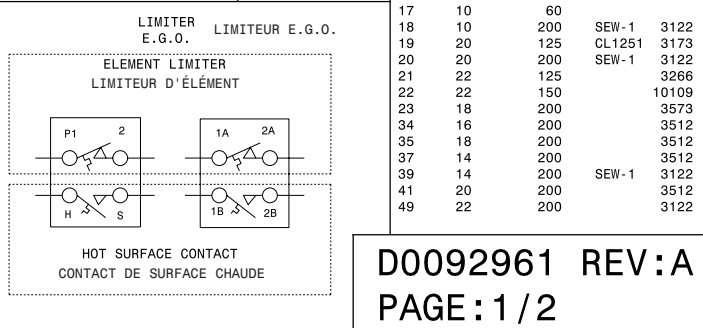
LIMITER
E.G.O.

LIMITEUR E.G.O.

ELEMENT LIMITER
LIMITEUR D'ÉLÉMENT

P1
2
1A
2A
H
S
1B
2B

HOT SURFACE CONTACT
CONTACT DE SURFACE CHAUDE

| | | | | |
|---|---|---|---|---|
| 17 | 10 | 60 | | |
| 18 | 10 | 200 | SEW-1 | 3122 |
| 19 | 20 | 125 | CL1251 | 3173 |
| 20 | 20 | 200 | SEW-1 | 3122 |
| 21 | 22 | 125 | | 3266 |
| 22 | 22 | 150 | | 10109 |
| 23 | 18 | 200 | | 3573 |
| 34 | 16 | 200 | | 3512 |
| 35 | 18 | 200 | | 3512 |
| 37 | 14 | 200 | | 3512 |
| 39 | 14 | 200 | SEW-1 | 3122 |
| 41 | 20 | 200 | | 3512 |
| 49 | 22 | 200 | | 3122 |

D0092961 REV:A
PAGE:1/2